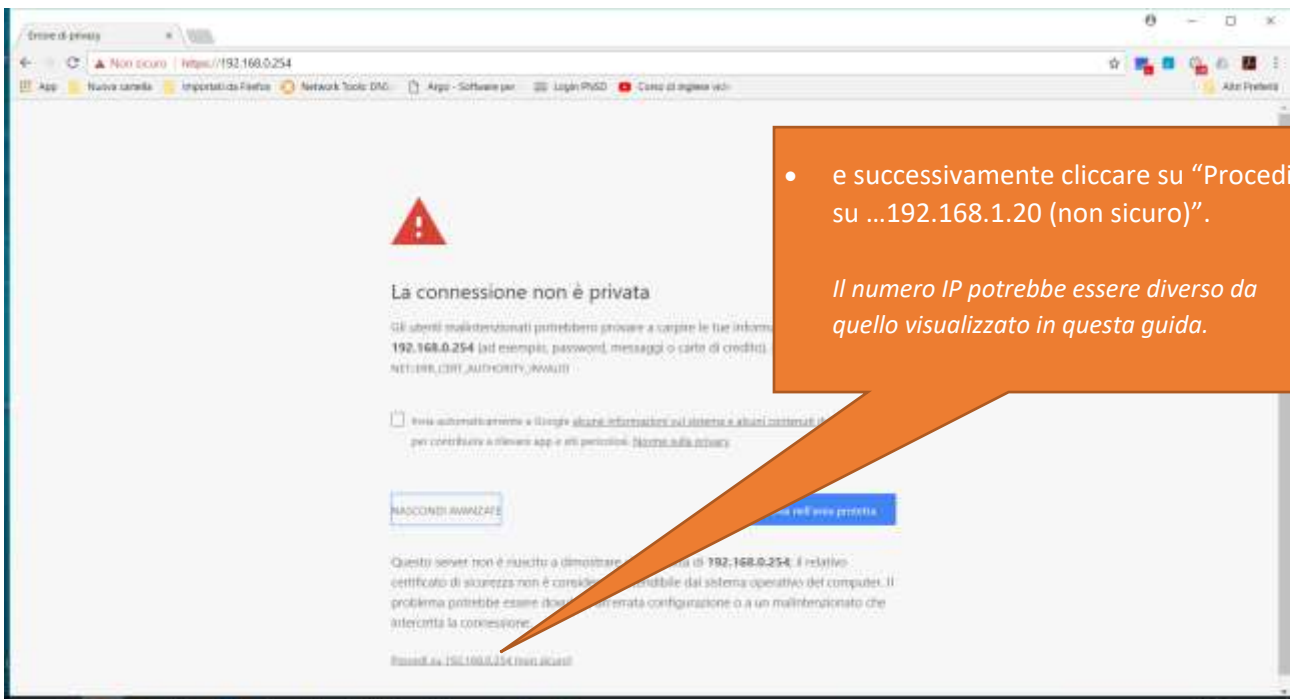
Errore di privacy

Non sicuro | https://192.168.0.254

App | Nuova cartella | Importati da Firefox | Network Tools: DNS | Argo - Software per | Login PNSD | Corso di inglese vid | Altri Preferiti

• e successivamente cliccare su "Procedi su …192.168.1.20 (non sicuro)".

*Il numero IP potrebbe essere diverso da quello visualizzato in questa guida.*

La connessione non è privata

Gli utenti malintenzionati potrebbero provare a carpire le tue inform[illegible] **192.168.0.254** (ad esempio, password, messaggi o carte di credito). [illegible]
NET::ERR_CERT_AUTHORITY_INVALID

Invia automaticamente a Google alcune informazioni sul sistema e alcuni contenuti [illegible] per contribuire a rilevare app e siti pericolosi. Norme sulla privacy

NASCONDI AVANZATE

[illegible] nell'area protetta

Questo server non è riuscito a dimostrare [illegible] di **192.168.0.254**; il relativo certificato di sicurezza non è conside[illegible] dal sistema operativo del computer. Il problema potrebbe essere dov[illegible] errata configurazione o a un malintenzionato che intercetta la connessione.

Procedi su 192.168.0.254 (non sicuro)